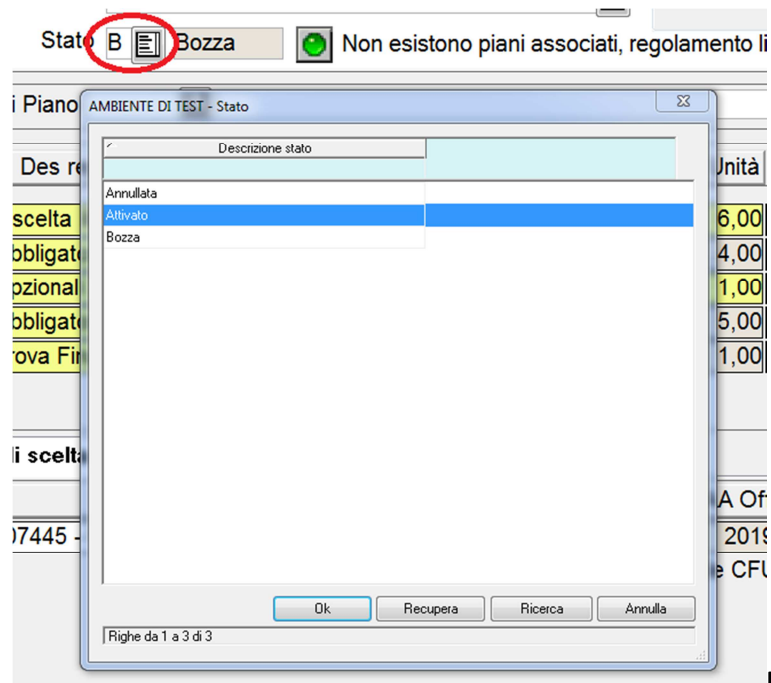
Stato B Bozza Non esistono piani associati, regolamento li

i Piano

Des re

scelta
bbligat
pzional
bbligat
rova Fi

i scelta

07445 -

Unità
6,00
4,00
1,00
5,00
1,00

A Of
2019
e CFU

AMBIENTE DI TEST - Stato

Descrizione stato

Annullata
Attivato
Bozza

Ok Recupera Ricerca Annulla

Righe da 1 a 3 di 3